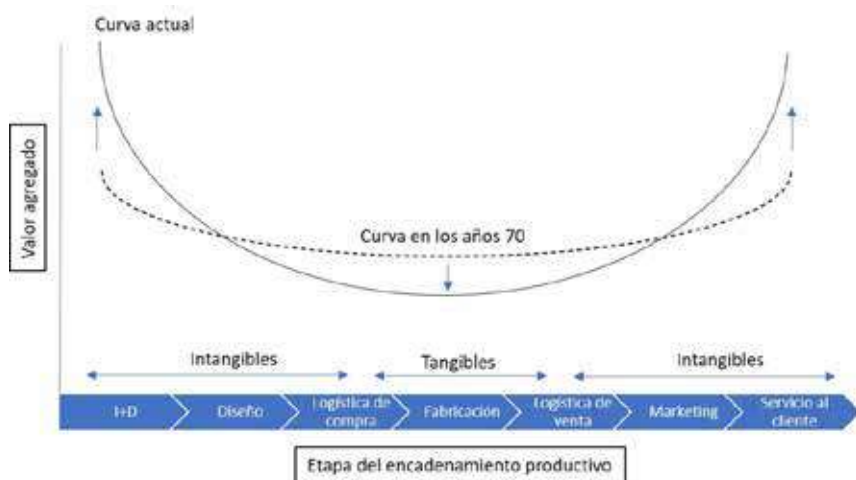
Curva actual

Valor agregado

Curva en los años 70

Intangibles

Tangibles

Intangibles

I+D

Diseño

Logística de compra

Fabricación

Logística de venta

Marketing

Servicio al cliente

Etapa del encadenamiento productivo